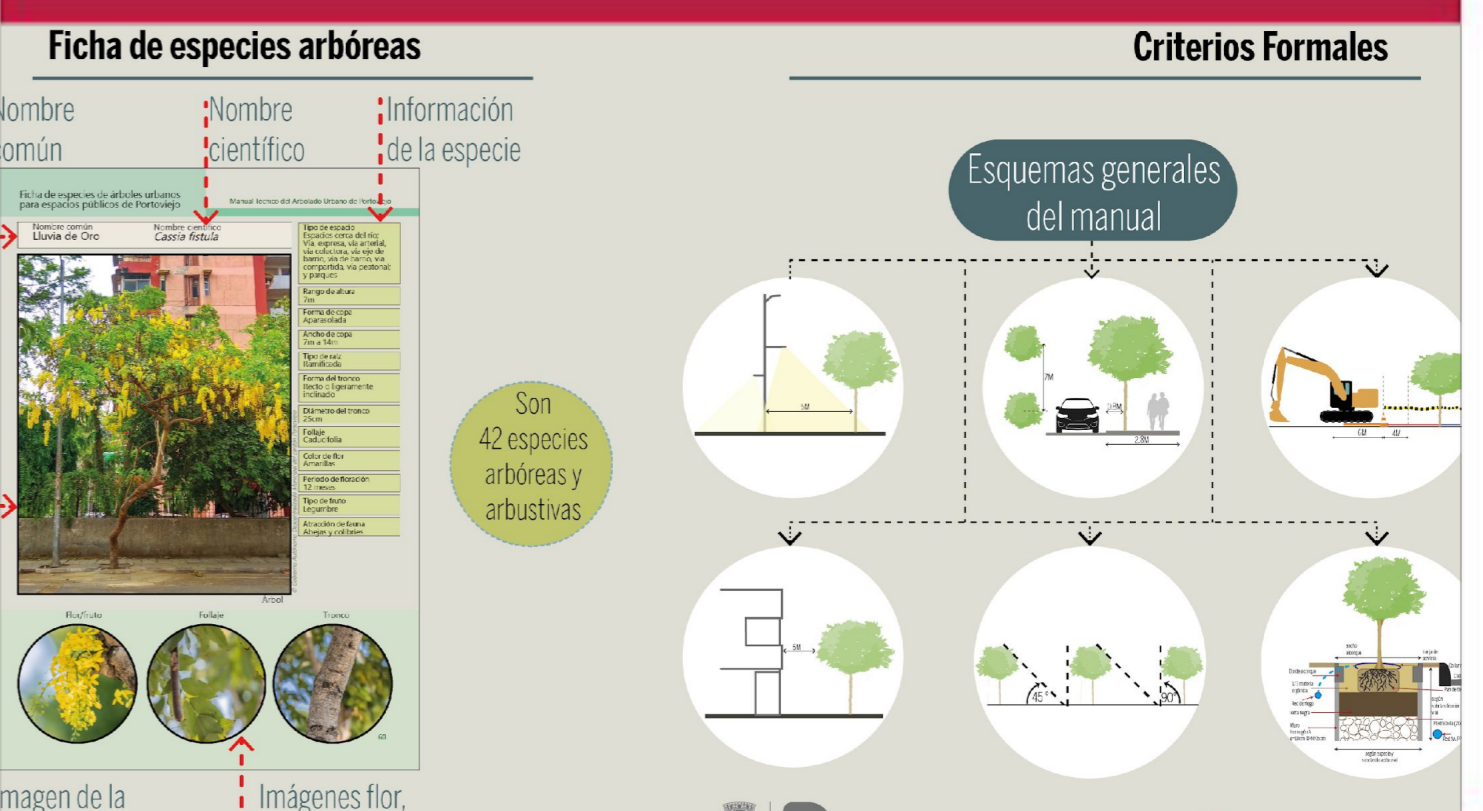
Ficha de especies arbóreas

Criterios Formales

Nombre común

Nombre científico

Información de la especie

Ficha de especies de árboles urbanos para espacios públicos de Portoviejo

Manual técnico del Arbolado Urbano de Portoviejo

Nombre común
Lluvia de Oro

Nombre científico
Cassia fistula

Tipo de espacio
Espacios cerca del río: Vía expresa, vía arterial, vía colectora, vía eje de barrio, vía de barrio, vía compartida, vía peatonal y parques

Rango de altura
7m

Forma de copa
Aparasolada

Ancho de copa
7m a 14m

Tipo de raíz
Ramificada

Forma del tronco
Recto o ligeramente inclinado

Diámetro del tronco
25cm

Follaje
Caducifolia

Color de flor
Amarillas

Periodo de floración
12 meses

Tipo de fruto
Legumbre

Atracción de fauna
Abejas y colibríes

Árbol

Flor/fruto

Follaje

Tronco

Imagen de la

Imágenes flor,

Son 42 especies arbóreas y arbustivas

Esquemas generales del manual

5M

7M

2.8M

6M

4M

5M

45°

90°